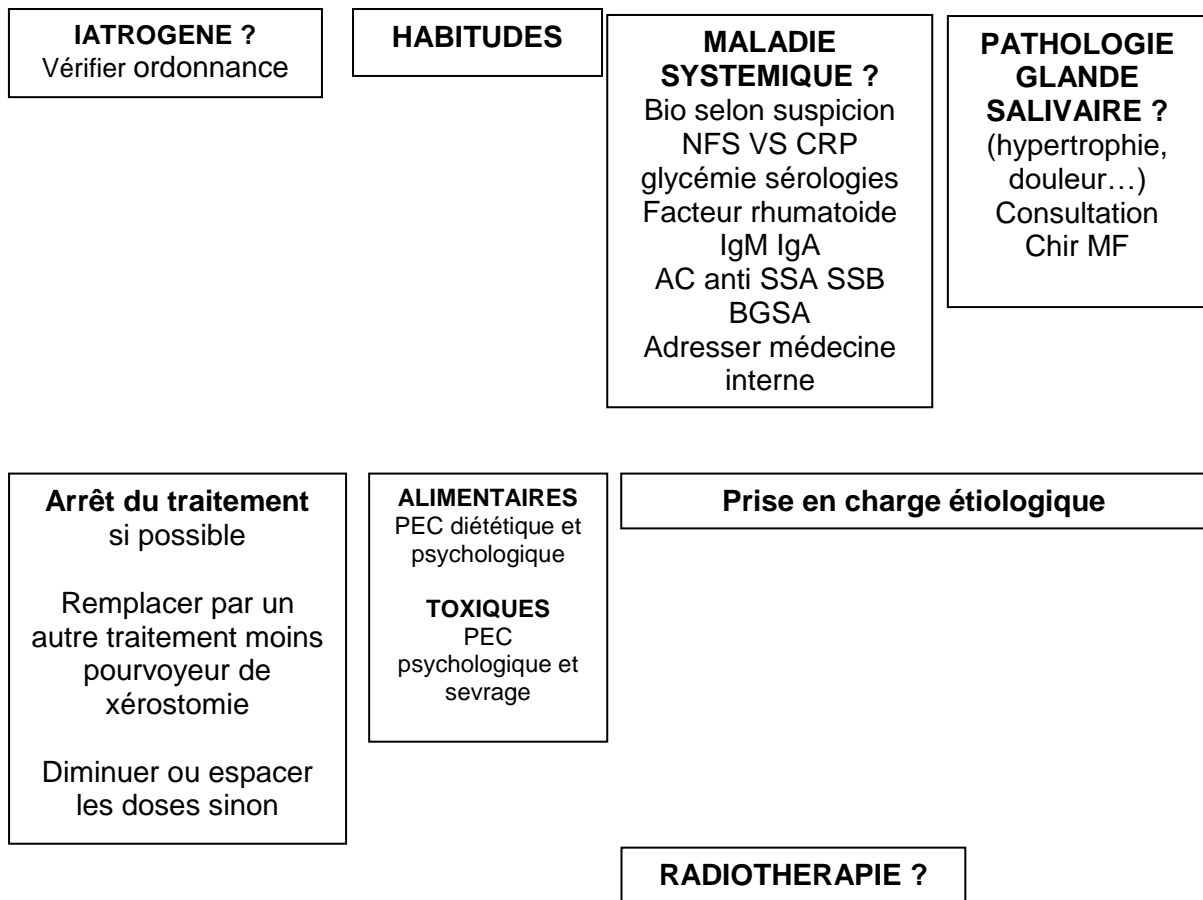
IATROGENE ?
Vérifier ordonnance

HABITUDES

MALADIE SYSTEMIQUE ?
Bio selon suspicion
NFS VS CRP
glycémie sérologies
Facteur rhumatoide
IgM IgA
AC anti SSA SSB
BGSA
Adresser médecine interne

PATHOLOGIE GLANDE SALIVAIRE ?
(hypertrophie, douleur…)
Consultation
Chir MF

Arrêt du traitement
si possible

Remplacer par un autre traitement moins pourvoyeur de xérostomie

Diminuer ou espacer les doses sinon

ALIMENTAIRES
PEC diététique et psychologique

TOXIQUES
PEC psychologique et sevrage

Prise en charge étiologique

RADIOTHERAPIE ?